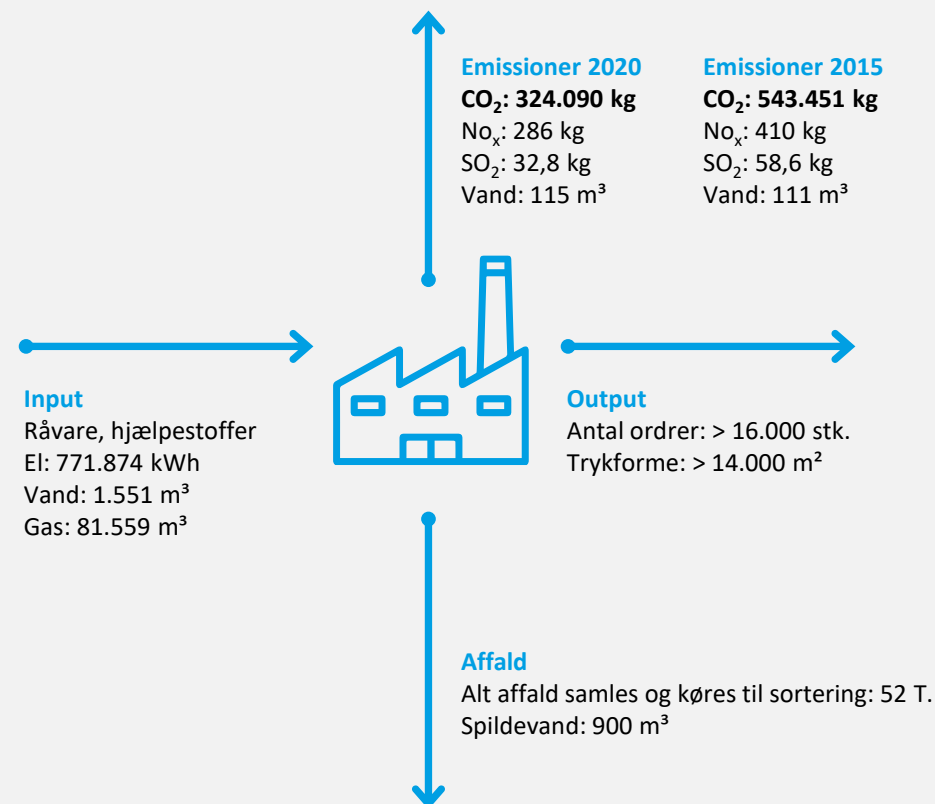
Emissioner 2020
$CO_2$: 324.090 kg
$No_x$: 286 kg
$SO_2$: 32,8 kg
Vand: 115 m³

Emissioner 2015
$CO_2$: 543.451 kg
$No_x$: 410 kg
$SO_2$: 58,6 kg
Vand: 111 m³

Input
Råvare, hjælpestoffer
El: 771.874 kWh
Vand: 1.551 m³
Gas: 81.559 m³

Output
Antal ordrer: > 16.000 stk.
Trykforme: > 14.000 m²

Affald
Alt affald samles og køres til sortering: 52 T.
Spildevand: 900 m³